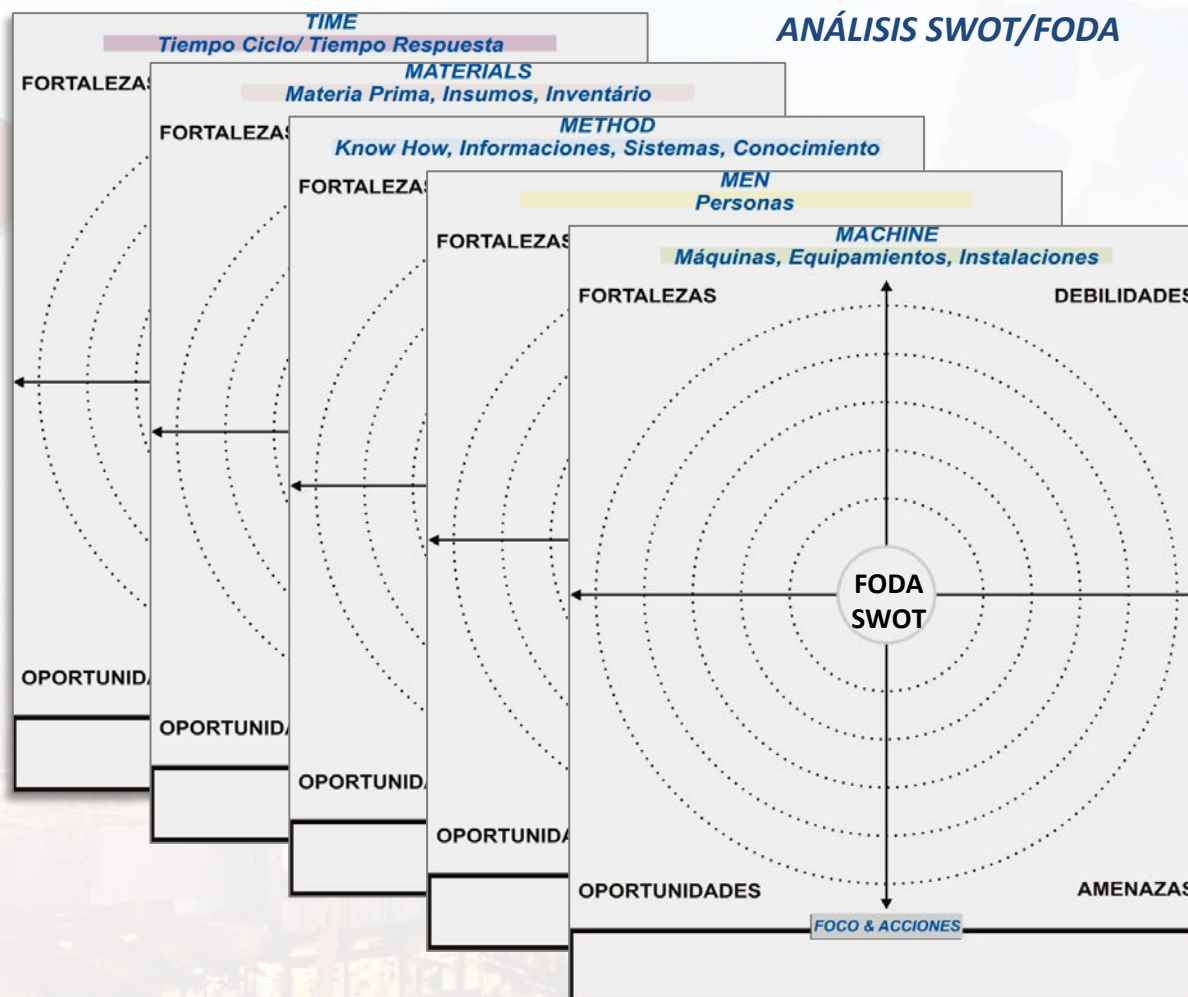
ANÁLISIS SWOT/FODA

TIME
Tiempo Ciclo/ Tiempo Respuesta
FORTALEZAS
OPORTUNIDA

MATERIALS
Materia Prima, Insumos, Inventário
FORTALEZAS
OPORTUNIDA

METHOD
Know How, Informaciones, Sistemas, Conocimiento
FORTALEZAS
OPORTUNIDA

MEN
Personas
FORTALEZAS
OPORTUNIDA

MACHINE
Máquinas, Equipamientos, Instalaciones
FORTALEZAS
DEBILIDADES
FODA
SWOT
OPORTUNIDADES
AMENAZAS
FOCO & ACCIONES